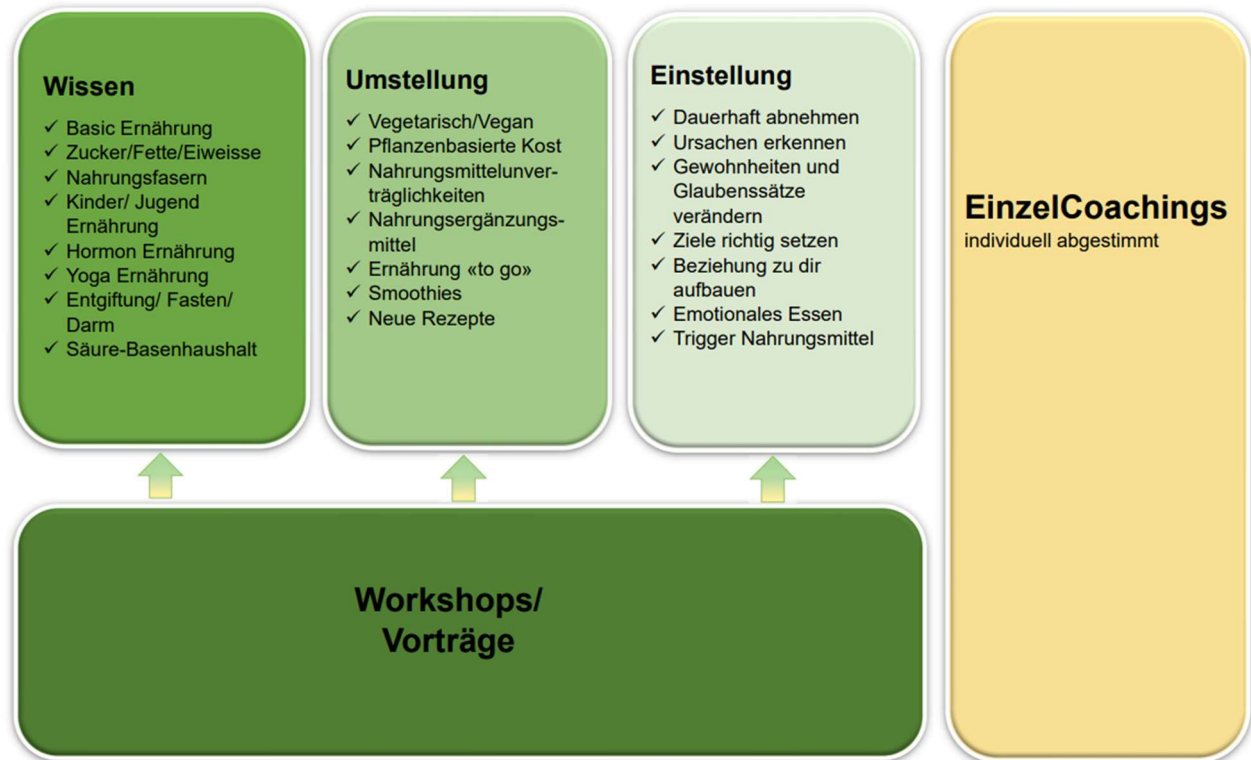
Wissen

✓ Basic Ernährung
✓ Zucker/Fette/Eiweisse
✓ Nahrungsfasern
✓ Kinder/ Jugend Ernährung
✓ Hormon Ernährung
✓ Yoga Ernährung
✓ Entgiftung/ Fasten/ Darm
✓ Säure-Basenhaushalt

Umstellung

✓ Vegetarisch/Vegan
✓ Pflanzenbasierte Kost
✓ Nahrungsmittelunverträglichkeiten
✓ Nahrungsergänzungsmittel
✓ Ernährung «to go»
✓ Smoothies
✓ Neue Rezepte

Einstellung

✓ Dauerhaft abnehmen
✓ Ursachen erkennen
✓ Gewohnheiten und Glaubenssätze verändern
✓ Ziele richtig setzen
✓ Beziehung zu dir aufbauen
✓ Emotionales Essen
✓ Trigger Nahrungsmittel

EinzelCoachings
individuell abgestimmt

Workshops/ Vorträge